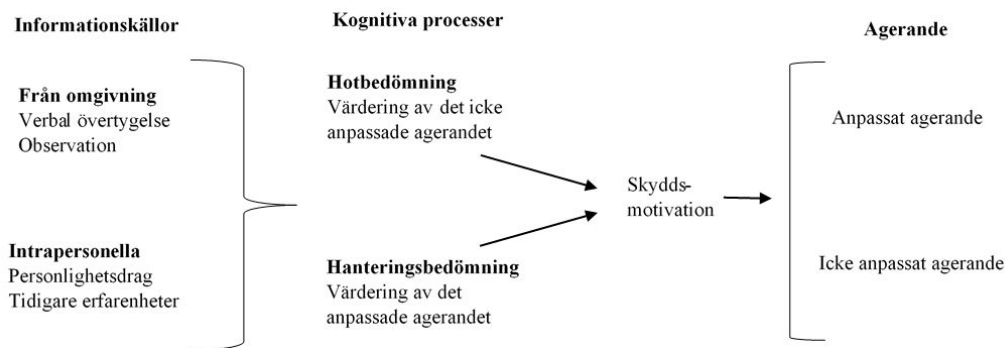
Informationskällor

Från omgivning
Verbal övertygelse
Observation

Intrapersonella
Personlighetsdrag
Tidigare erfarenheter

Kognitiva processer

Hotbedömning
Värdering av det icke anpassade agerandet

Hanteringsbedömning
Värdering av det anpassade agerandet

Skyddsmotivation

Agerande

Anpassat agerande

Icke anpassat agerande